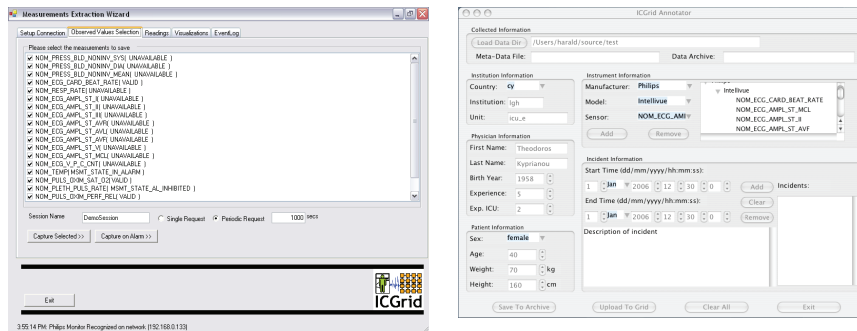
Measurements Extraction Wizard

Setup Connection | Observed Values Selection | Readings | Visualizations | EventLog

Please select the measurements to save

NOM_PRESS_BLD_NONINV_SYS( UNAVAILABLE )
NOM_PRESS_BLD_NONINV_DIA( UNAVAILABLE )
NOM_PRESS_BLD_NONINV_MEAN( UNAVAILABLE )
NOM_ECG_CARD_BEAT_RATE( VALID )
NOM_RESP_RATE( UNAVAILABLE )
NOM_ECG_AMPL_ST_I( UNAVAILABLE )
NOM_ECG_AMPL_ST_II( UNAVAILABLE )
NOM_ECG_AMPL_ST_III( UNAVAILABLE )
NOM_ECG_AMPL_ST_AVR( UNAVAILABLE )
NOM_ECG_AMPL_ST_AVL( UNAVAILABLE )
NOM_ECG_AMPL_ST_AVF( UNAVAILABLE )
NOM_ECG_AMPL_ST_V( UNAVAILABLE )
NOM_ECG_AMPL_ST_MCL( UNAVAILABLE )
NOM_ECG_V_P_C_CNT( UNAVAILABLE )
NOM_TEMP( MSMT_STATE_IN_ALARM )
NOM_PULS_OXIM_SAT_O2( VALID )
NOM_PLETH_PULS_RATE( MSMT_STATE_AL_INHIBITED )
NOM_PULS_OXIM_PERF_REL( VALID )

Session Name DemoSession Single Request Periodic Request 1000 secs

Capture Selected >> Capture on Alarm >>

ICGrid

Exit

3:55:14 PM: Philips Monitor Recognized on network (192.168.0.133)

ICGrid Annotator

Collected Information
Load-Data-Dir /Users/harald/source/test
Meta-Data File: Data Archive:

Institution Information
Country: cy
Institution: lgh
Unit: icu_e

Instrument Information
Manufacturer: Philips
Model: Intellivue
Sensor: NOM_ECG_AMI
Add Remove
Intellivue
NOM_ECG_CARD_BEAT_RATE
NOM_ECG_AMPL_ST_MCL
NOM_ECG_AMPL_ST_II
NOM_ECG_AMPL_ST_AVF

Physician Information
First Name: Theodoros
Last Name: Kyprianou
Birth Year: 1958
Experience: 5
Exp. ICU: 2

Incident Information
Start Time (dd/mm/yyyy/hh:mm:ss):
1 Jan 2006 12 30 0 Add Incidents:
End Time (dd/mm/yyyy/hh:mm:ss): Clear
1 Jan 2006 12 30 0 Remove
Description of incident

Patient Information
Sex: female
Age: 40
Weight: 70 kg
Height: 160 cm

Save To Archive Upload To Grid Clear All Exit